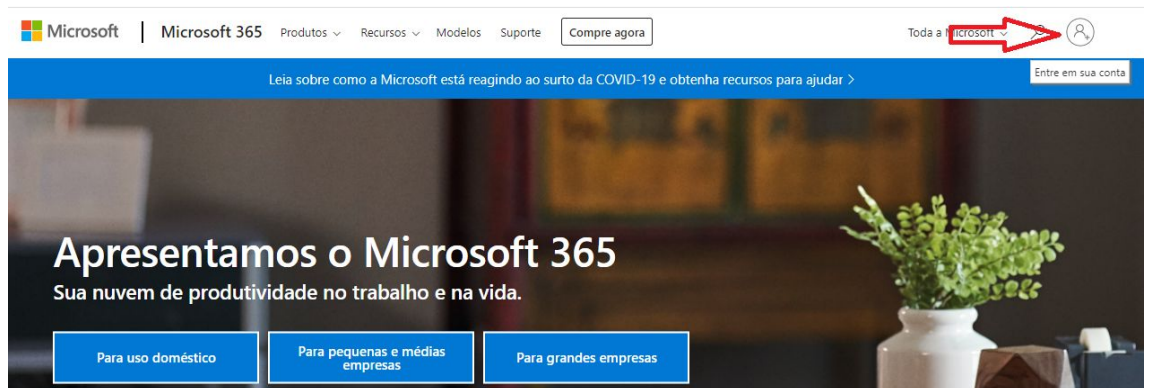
Microsoft | Microsoft 365 Produtos Recursos Modelos Suporte Compre agora

Toda a Microsoft

Entre em sua conta

Leia sobre como a Microsoft está reagindo ao surto da COVID-19 e obtenha recursos para ajudar >

Apresentamos o Microsoft 365

Sua nuvem de produtividade no trabalho e na vida.

Para uso doméstico

Para pequenas e médias empresas

Para grandes empresas